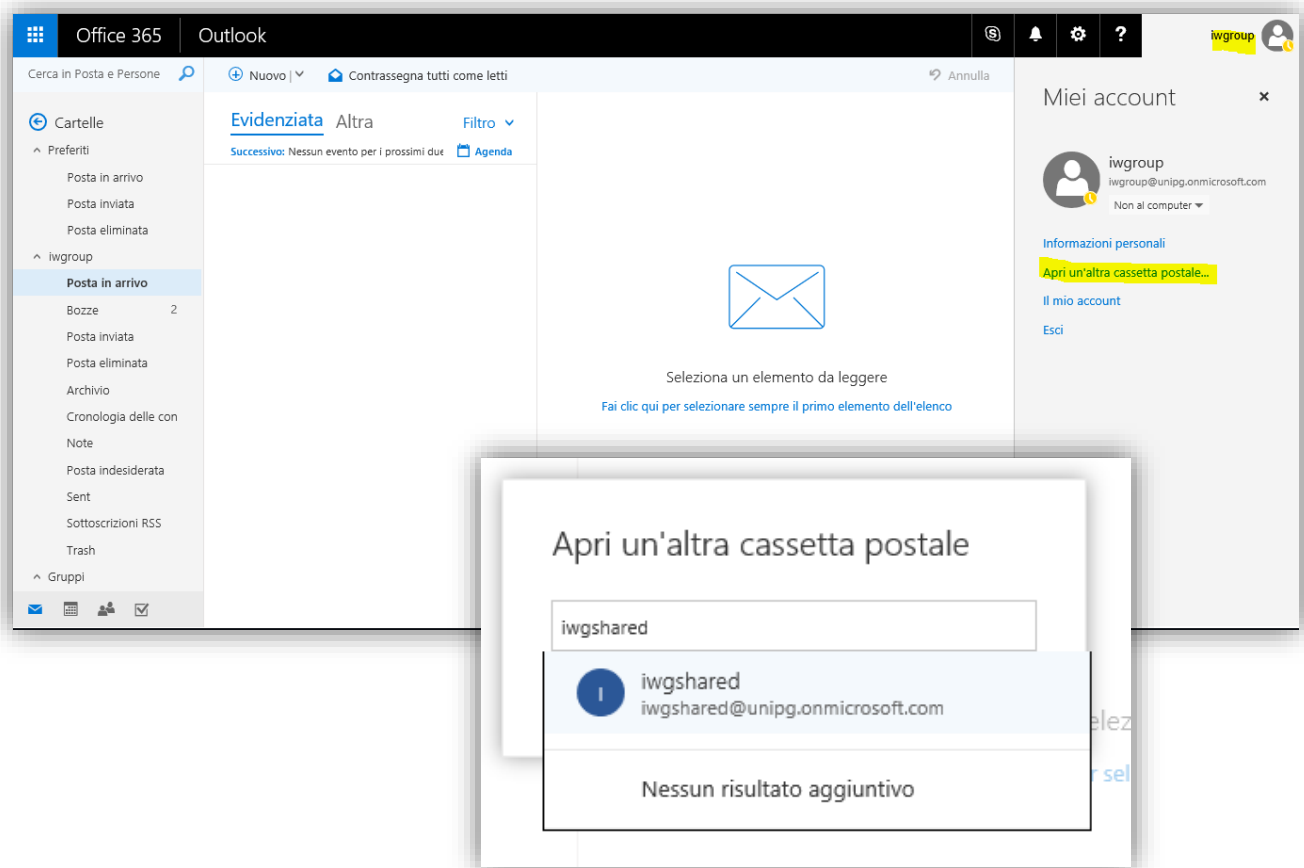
Office 365 | Outlook

iwgroup

Cerca in Posta e Persone

Nuovo | Contrassegna tutti come letti

Annulla

Cartelle

Preferiti

Posta in arrivo

Posta inviata

Posta eliminata

iwgroup

Posta in arrivo

Bozze 2

Posta inviata

Posta eliminata

Archivio

Cronologia delle con

Note

Posta indesiderata

Sent

Sottoscrizioni RSS

Trash

Gruppi

Evidenziata Altra Filtro

Successivo: Nessun evento per i prossimi due Agenda

Seleziona un elemento da leggere

Fai clic qui per selezionare sempre il primo elemento dell'elenco

Miei account

iwgroup

iwgroup@unipg.onmicrosoft.com

Non al computer

Informazioni personali

Apri un'altra cassetta postale...

Il mio account

Esci

Apri un'altra cassetta postale

iwgshared

I

iwgshared

iwgshared@unipg.onmicrosoft.com

Nessun risultato aggiuntivo

elez

r sel